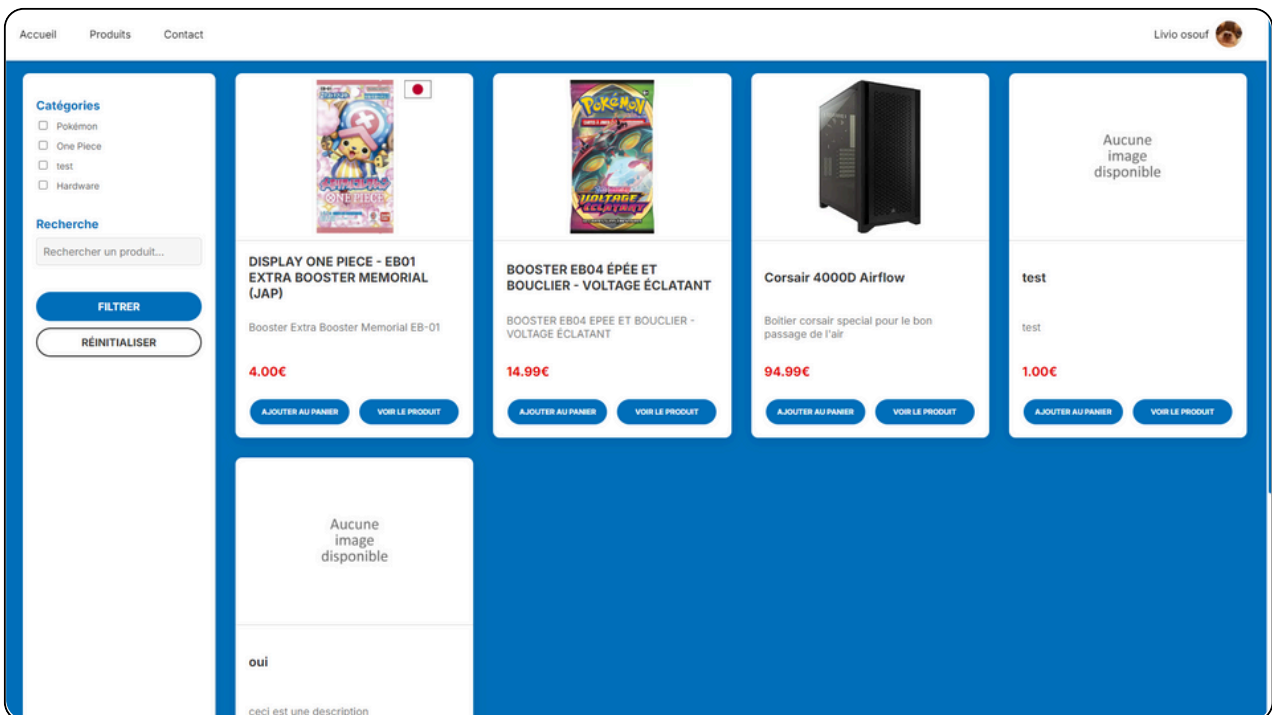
Accueil Produits Contact

Livio osouf

Catégories

Pokémon

One Piece

test

Hardware

Recherche

Rechercher un produit...

FILTRER

RÉINITIALISER

ONE PIECE

DISPLAY ONE PIECE - EB01 EXTRA BOOSTER MEMORIAL (JAP)

Booster Extra Booster Memorial EB-01

4.00€

AJOUTER AU PANIER

VOIR LE PRODUIT

POKÉMON

VOLTAGE ÉCLATANT

BOOSTER EB04 ÉPÉE ET BOUCLIER - VOLTAGE ÉCLATANT

BOOSTER EB04 EPEE ET BOUCLIER - VOLTAGE ÉCLATANT

14.99€

AJOUTER AU PANIER

VOIR LE PRODUIT

Corsair 4000D Airflow

Boitier corsair special pour le bon passage de l'air

94.99€

AJOUTER AU PANIER

VOIR LE PRODUIT

Aucune image disponible

test

test

1.00€

AJOUTER AU PANIER

VOIR LE PRODUIT

Aucune image disponible

oui

ceci est une description